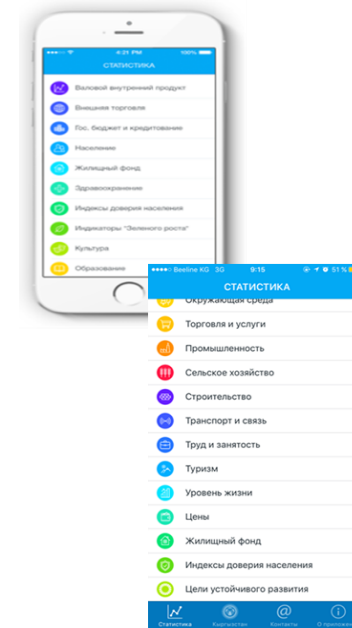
4:21 PM 100%

СТАТИСТИКА

Валовой внутренний продукт

Внешняя торговля

Гос. бюджет и кредитование

Население

Жилищный фонд

Здравоохранение

Индексы доверия населения

Индикаторы "Зеленого роста"

Культура

Образование

Beeline KG 3G 9:15 51 %

СТАТИСТИКА

Окружающая среда

Торговля и услуги

Промышленность

Сельское хозяйство

Строительство

Транспорт и связь

Труд и занятость

Туризм

Уровень жизни

Цены

Жилищный фонд

Индексы доверия населения

Цели устойчивого развития

Статистика Кыргызстан Контакты О приложе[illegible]